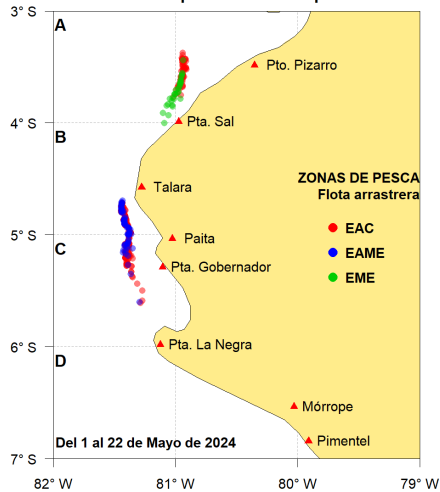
3° S
A
Pto. Pizarro
4° S
B
Pta. Sal
ZONAS DE PESCA
Flota arrastrera
Talara
5° S
C
Paita
EAC
EAME
Pta. Gobernador
EME
6° S
D
Pta. La Negra
Mórrope
Pimentel
Del 1 al 22 de Mayo de 2024
7° S
82° W
81° W
80° W
79° W